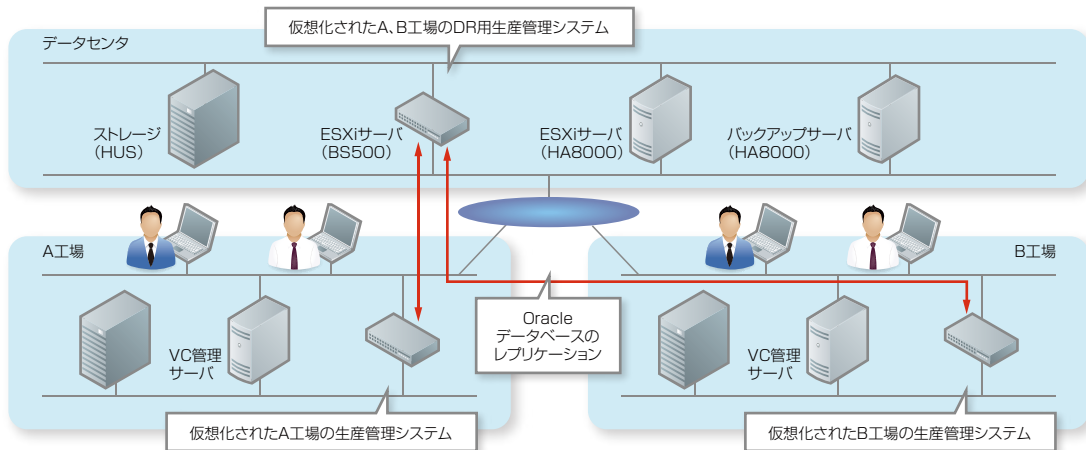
仮想化されたA、B工場のDR用生産管理システム

データセンタ

ストレージ
（HUS）

ESXiサーバ
（BS500）

ESXiサーバ
（HA8000）

バックアップサーバ
（HA8000）

A工場

B工場

VC管理
サーバ

Oracle
データベースの
レプリケーション

VC管理
サーバ

仮想化されたA工場の生産管理システム

仮想化されたB工場の生産管理システム